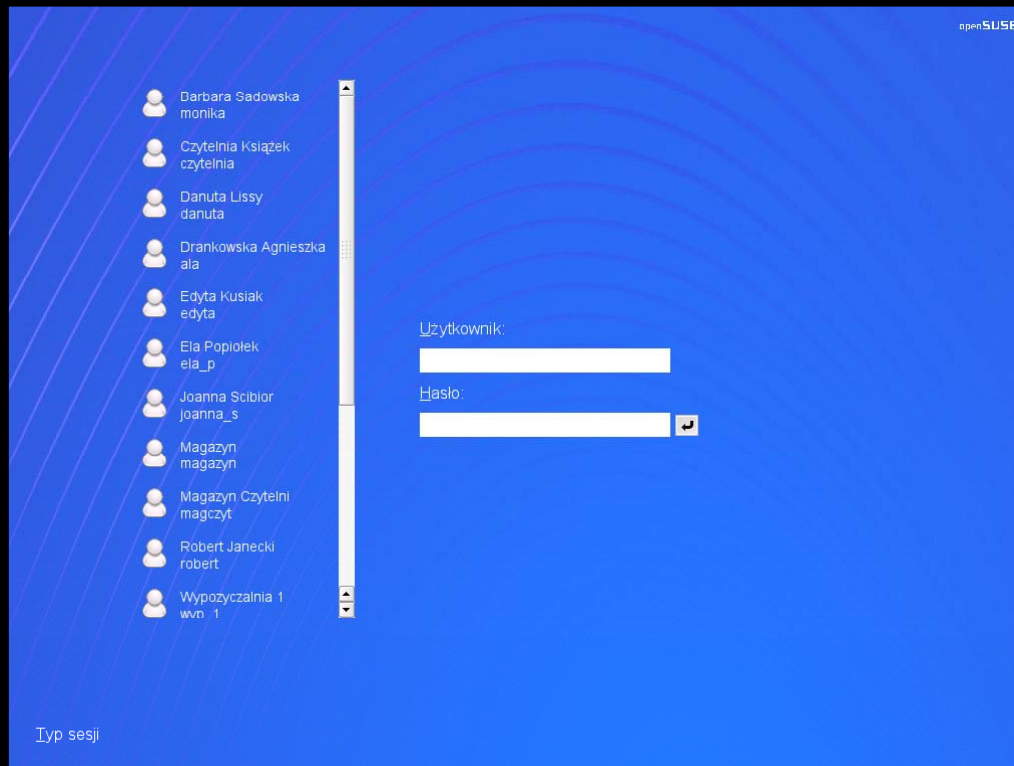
openSUSE

Darbara Sadowska
monika

Czytelnia Książek
czytelnia

Danuta Lissy
danuta

Drankowska Agnieszka
ala

Edyta Kusiak
edyta

Ela Popiołek
ela_p

Joanna Scibior
joanna_s

Magazyn
magazyn

Magazyn Czytelni
magczyt

Robert Janecki
robert

Wypozyczalnia 1
wyp_1

Użytkownik:

Hasło:

Typ sesji